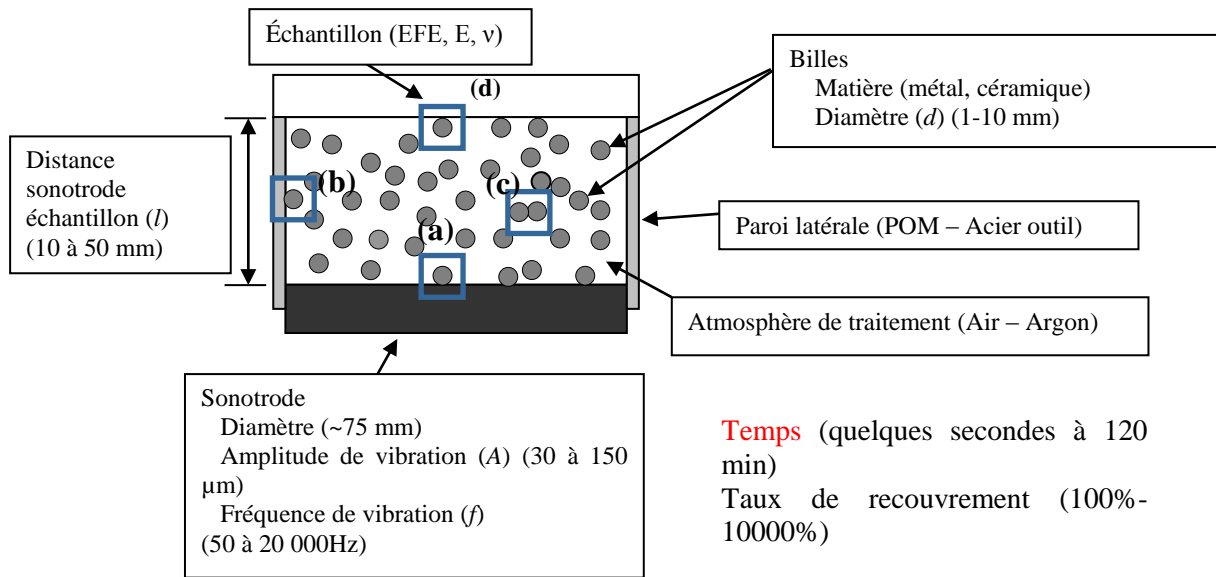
Échantillon (EFE, E, ν)

Billes
Matière (métal, céramique)
Diamètre (*d*) (1-10 mm)

(d)

Distance sonotrode échantillon (*l*) (10 à 50 mm)

(b)

(c)

(a)

Paroi latérale (POM – Acier outil)

Atmosphère de traitement (Air – Argon)

Sonotrode
Diamètre (~75 mm)
Amplitude de vibration (*A*) (30 à 150 μm)
Fréquence de vibration (*f*) (50 à 20 000Hz)

Temps (quelques secondes à 120 min)
Taux de recouvrement (100%-10000%)